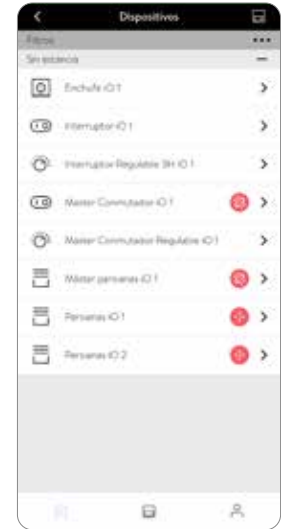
Dispositivos

Filtros

Sin estancia

Enchufe iO 1

Interruptor iO 1

Interruptor Regulable 3H iO 1

Master Conmutador iO 1

Master Conmutador Regulable iO 1

Máster persianas iO 1

Persianas iO 1

Persianas iO 2